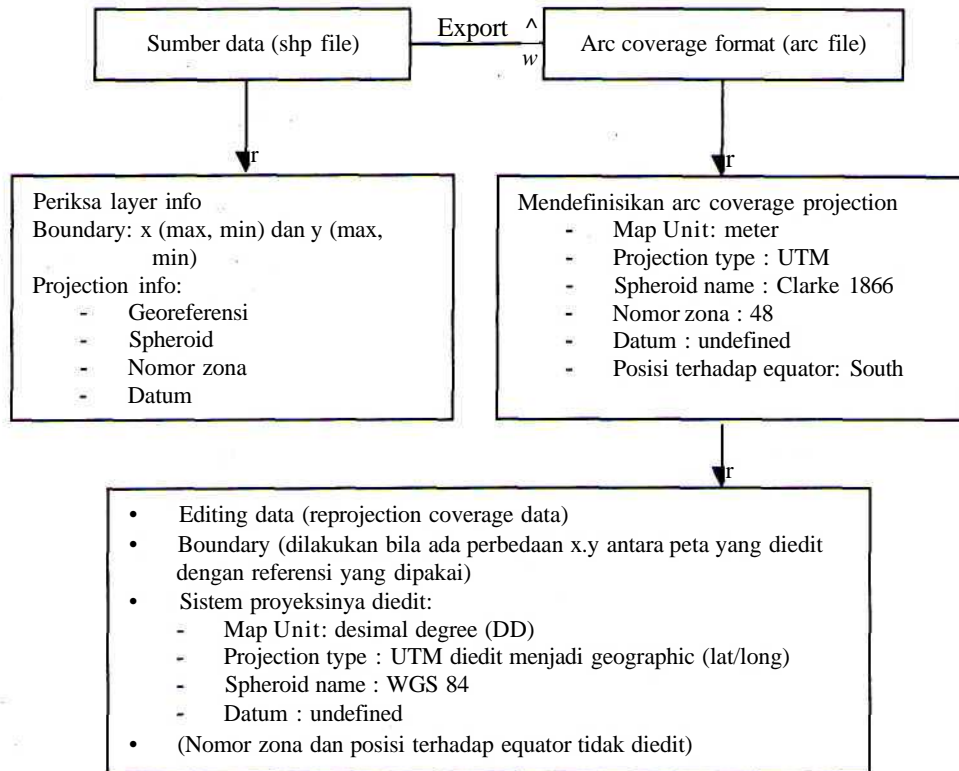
Sumber data (shp file)

Export ^
w

Arc coverage format (arc file)

r

Periksa layer info
Boundary: x (max, min) dan y (max, min)
Projection info:
- Georeferensi
- Spheroid
- Nomor zona
- Datum

r

Mendefinisikan arc coverage projection
- Map Unit: meter
- Projection type : UTM
- Spheroid name : Clarke 1866
- Nomor zona : 48
- Datum : undefined
- Posisi terhadap equator: South

r

• Editing data (reprojection coverage data)
• Boundary (dilakukan bila ada perbedaan x.y antara peta yang diedit dengan referensi yang dipakai)
• Sistem proyeksinya diedit:
- Map Unit: desimal degree (DD)
- Projection type : UTM diedit menjadi geographic (lat/long)
- Spheroid name : WGS 84
- Datum : undefined
• (Nomor zona dan posisi terhadap equator tidak diedit)